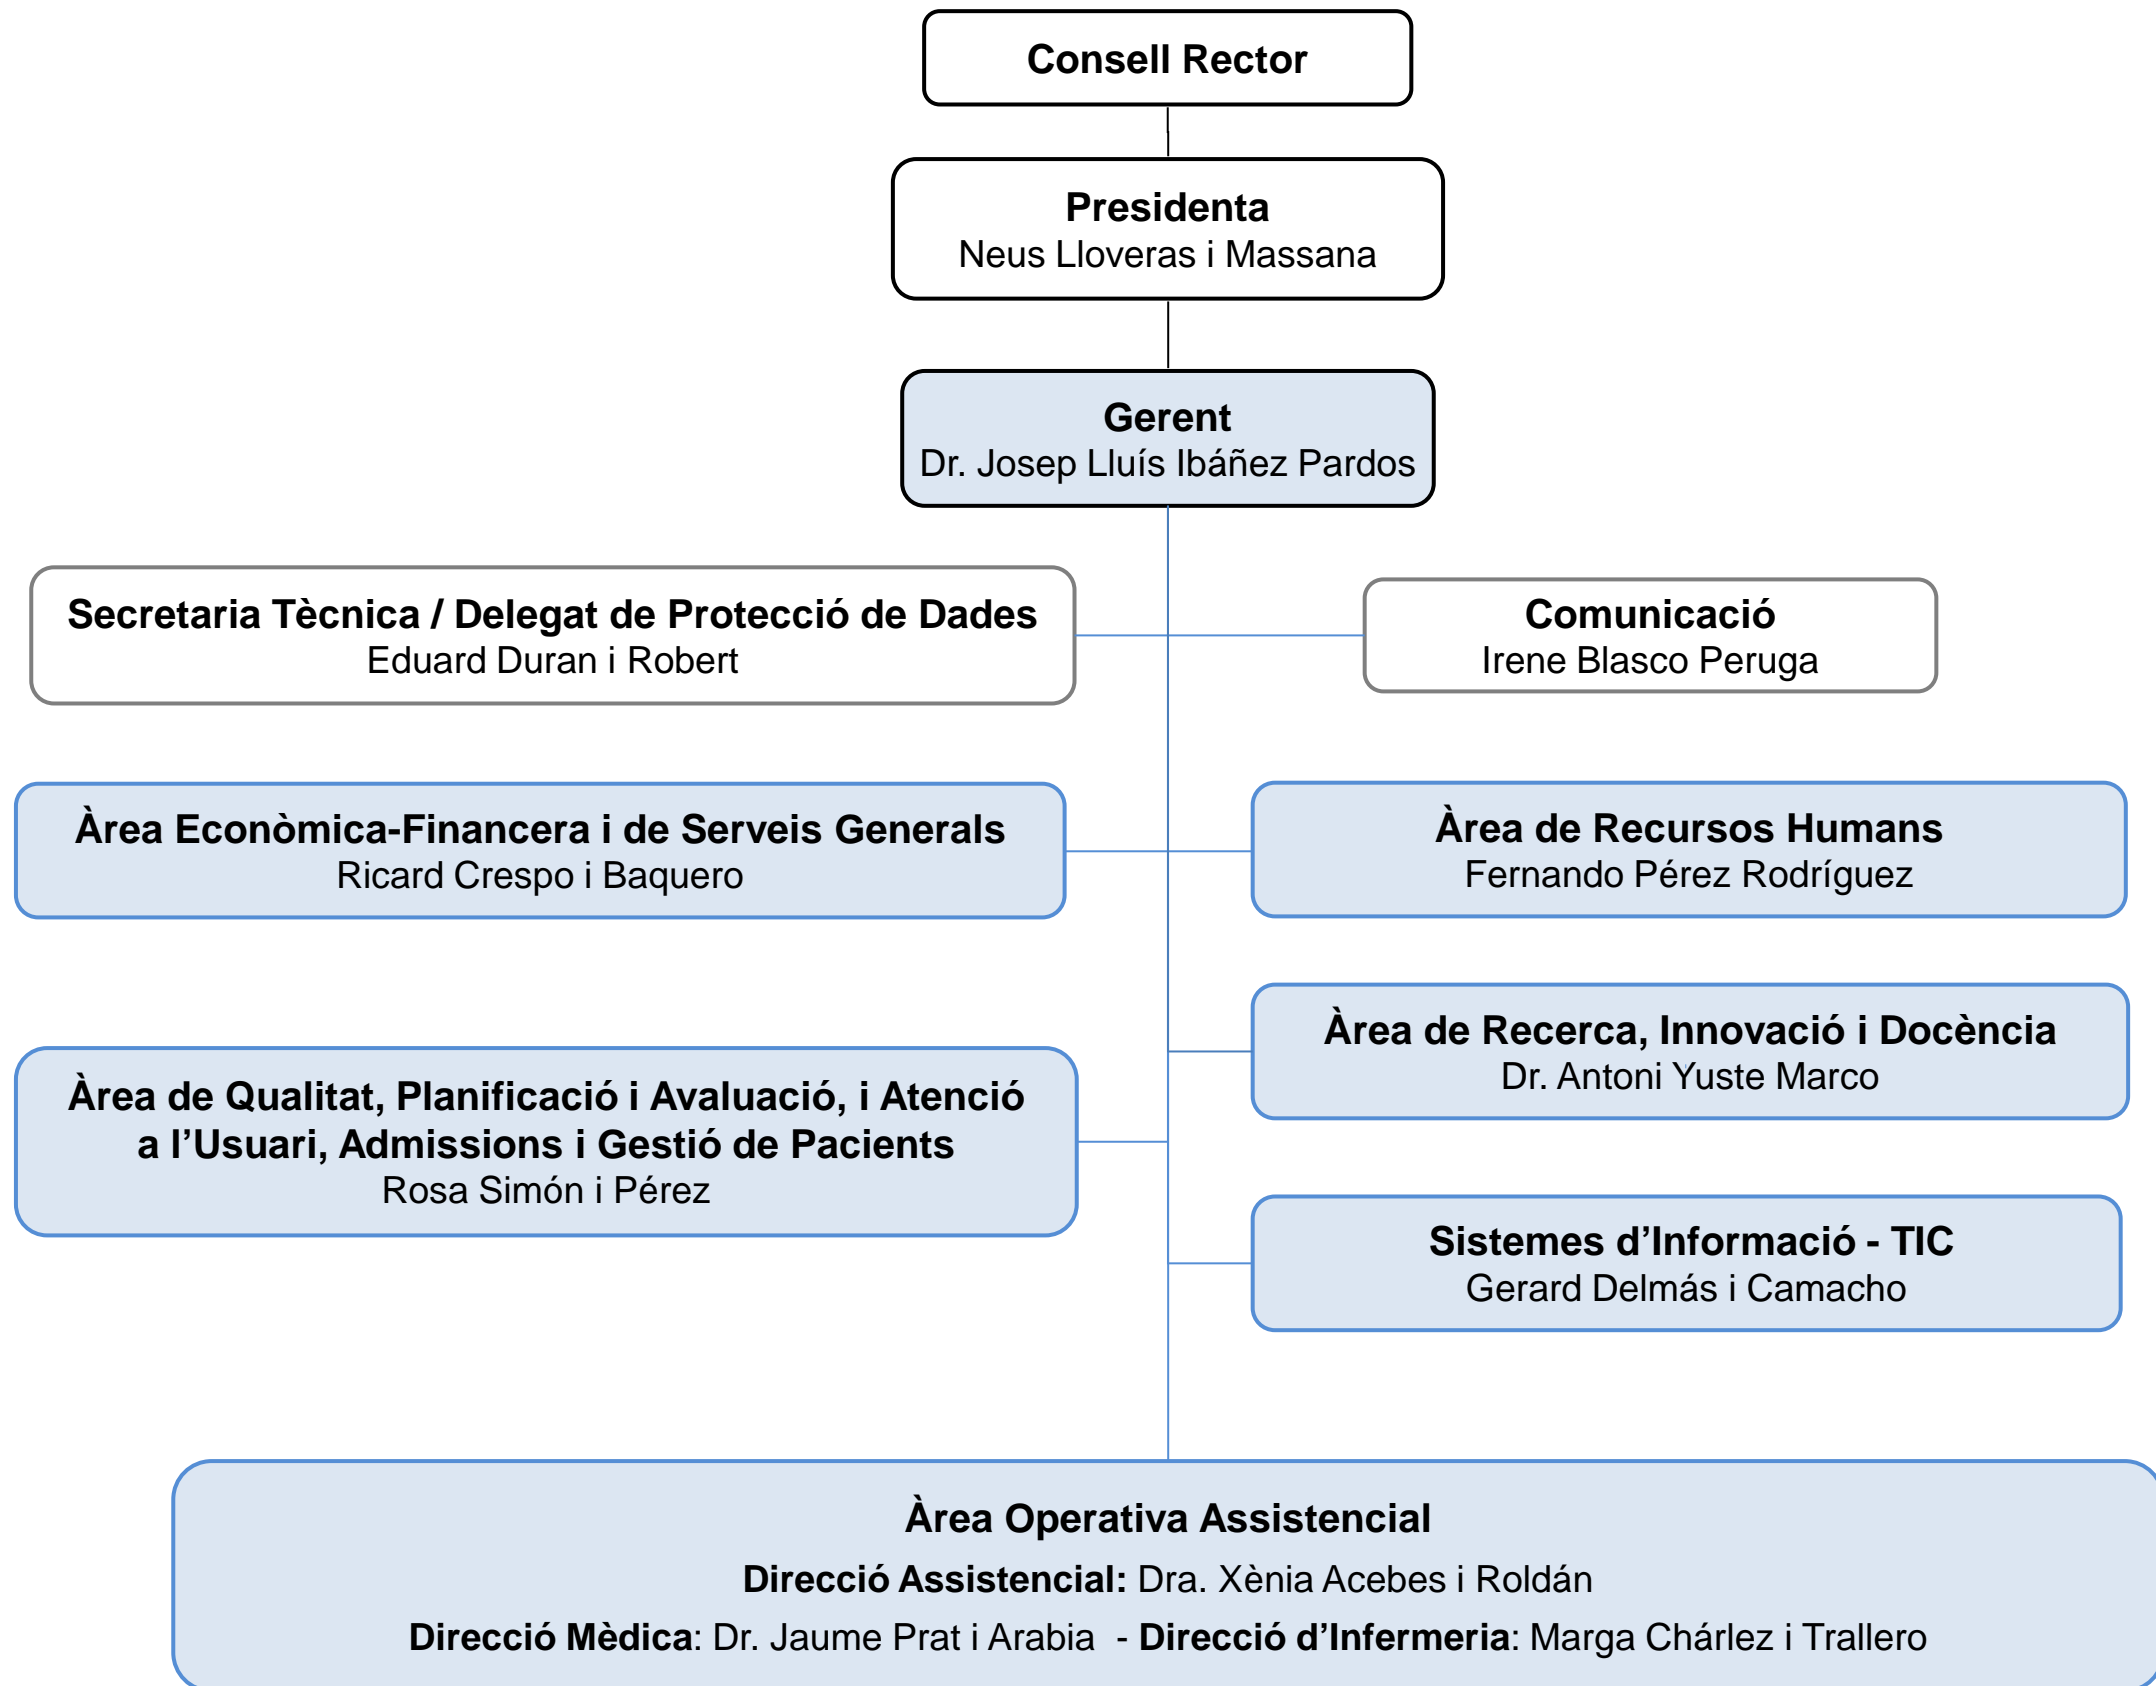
Consell Rector

Presidenta
Neus Lloveras i Massana

Gerent
Dr. Josep Lluís Ibáñez Pardos

Secretaria Tècnica / Delegat de Protecció de Dades
Eduard Duran i Robert

Comunicació
Irene Blasco Peruga

Àrea Econòmica-Financera i de Serveis Generals
Ricard Crespo i Baquero

Àrea de Recursos Humans
Fernando Pérez Rodríguez

Àrea de Recerca, Innovació i Docència
Dr. Antoni Yuste Marco

Àrea de Qualitat, Planificació i Avaluació, i Atenció a l'Usuari, Admissions i Gestió de Pacients
Rosa Simón i Pérez

Sistemes d'Informació - TIC
Gerard Delmás i Camacho

Àrea Operativa Assistencial
Direcció Assistencial: Dra. Xènia Acebes i Roldán
Direcció Mèdica: Dr. Jaume Prat i Arabia - Direcció d'Infermeria: Marga Chárlez i Trallero